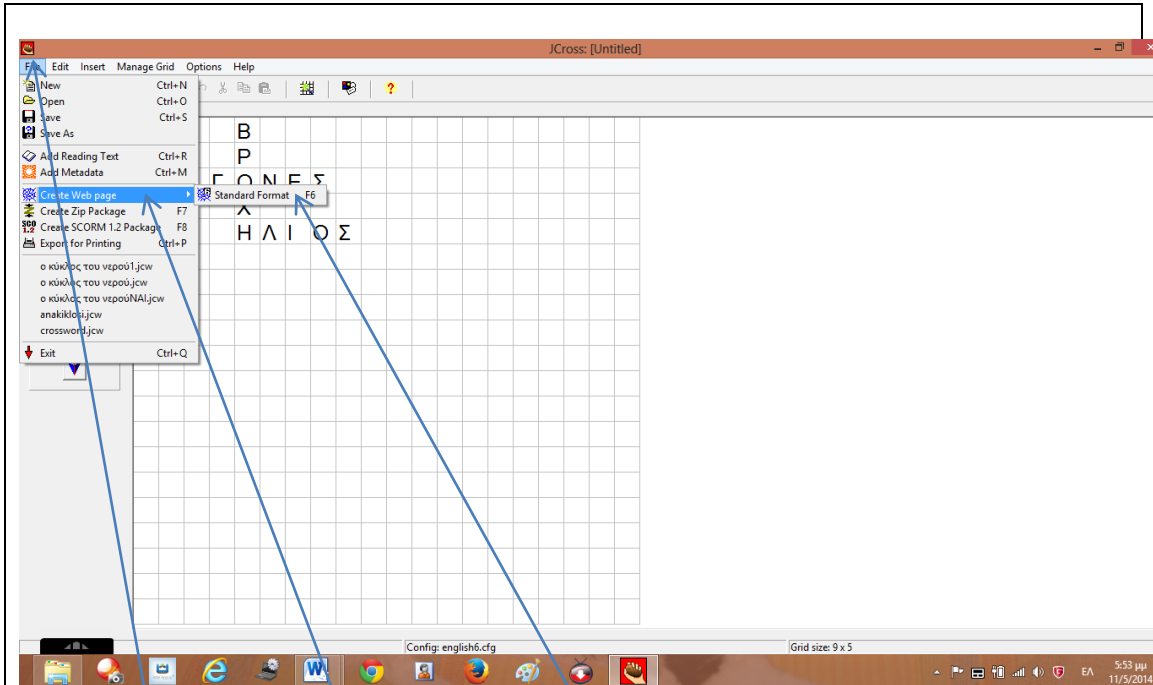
JCross: [Untitled]

File Edit Insert Manage Grid Options Help

New Ctrl+N
Open Ctrl+O
Save Ctrl+S
Save As
Add Reading Text Ctrl+R
Add Metadata Ctrl+M
Create Web page
Create Zip Package F7
Create SCORM 1.2 Package F8
Export for Printing Ctrl+P
ο κύκλος του νερού1.jcw
ο κύκλος του νερού.jcw
ο κύκλος του νερούΝΑΙ.jcw
anakiklosi.jcw
crossword.jcw
Exit Ctrl+Q

Standard Format F6

Β
Ρ
Γ Ο Ν Ε Σ
Χ
Η Λ Ι Ο Σ

Config: english6.cfg
Grid size: 9 x 5

ΕΛ 5:53 μμ 11/5/2014